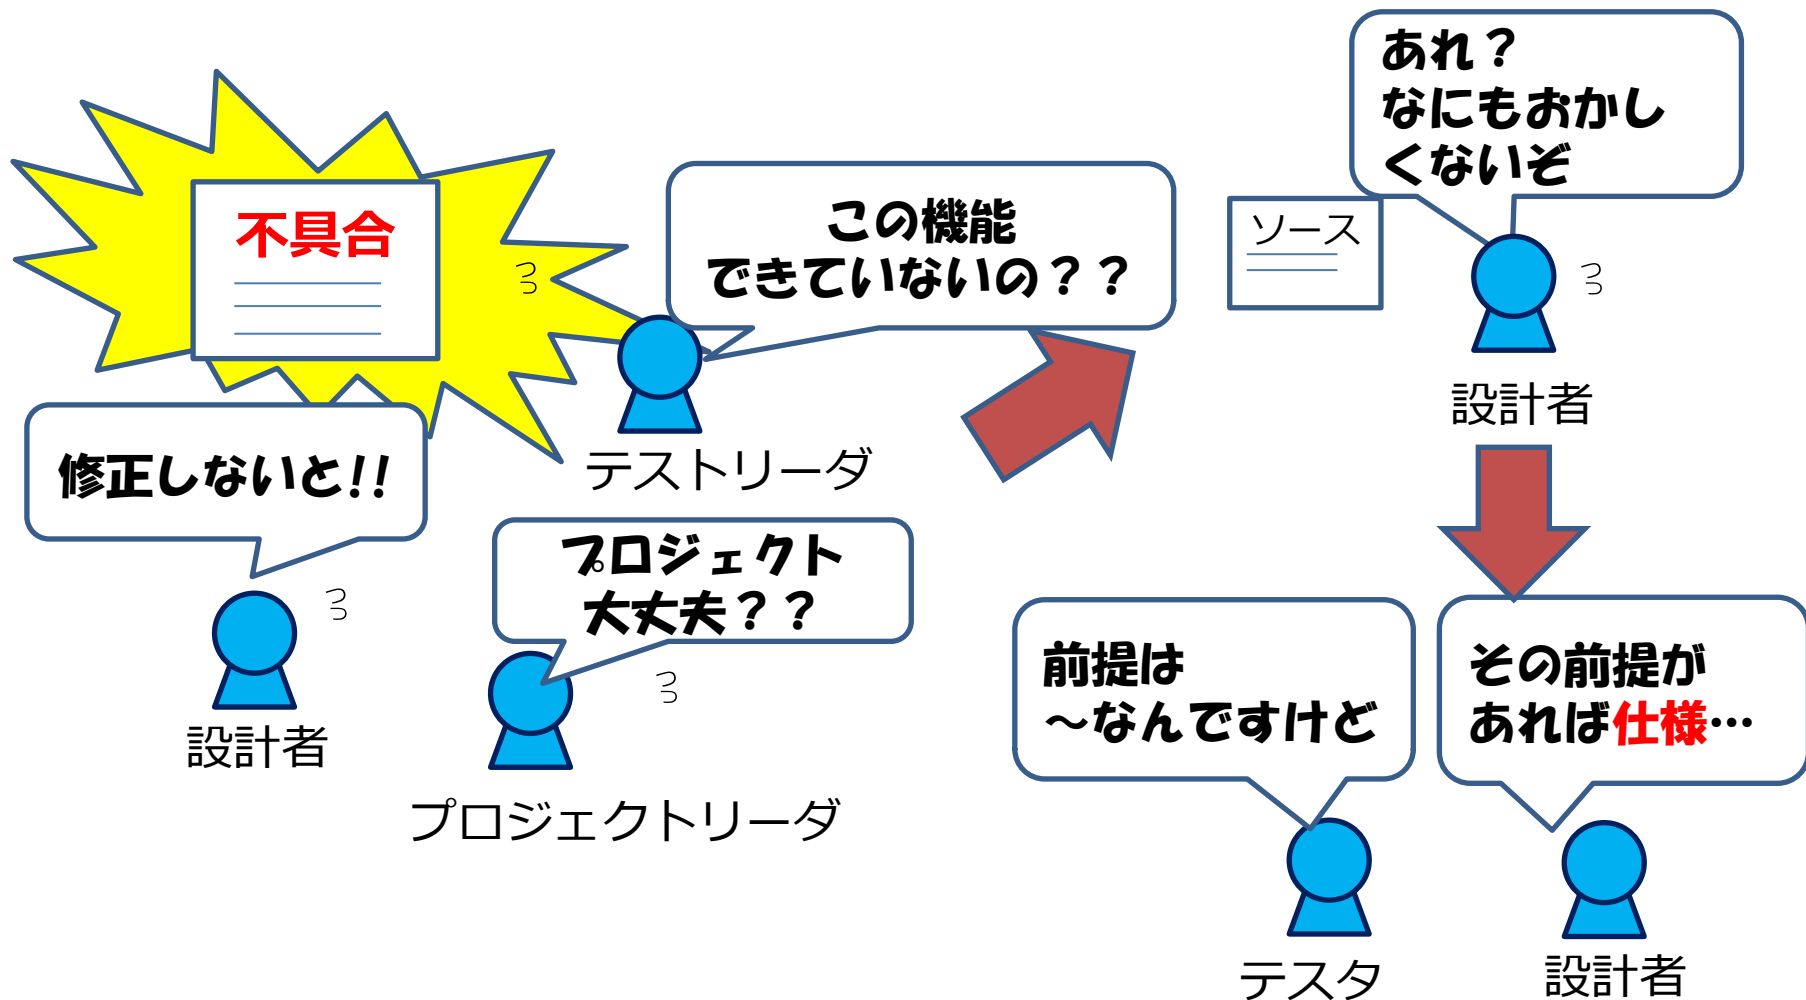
不具合

この機能
できていないの？？

テストリーダ

修正しないと!!

設計者

プロジェクト
大丈夫？？

プロジェクトリーダ

あれ？
なにもおかし
くないぞ

ソース

設計者

前提は
～なんですけど

テスタ

その前提が
あれば仕様…

設計者